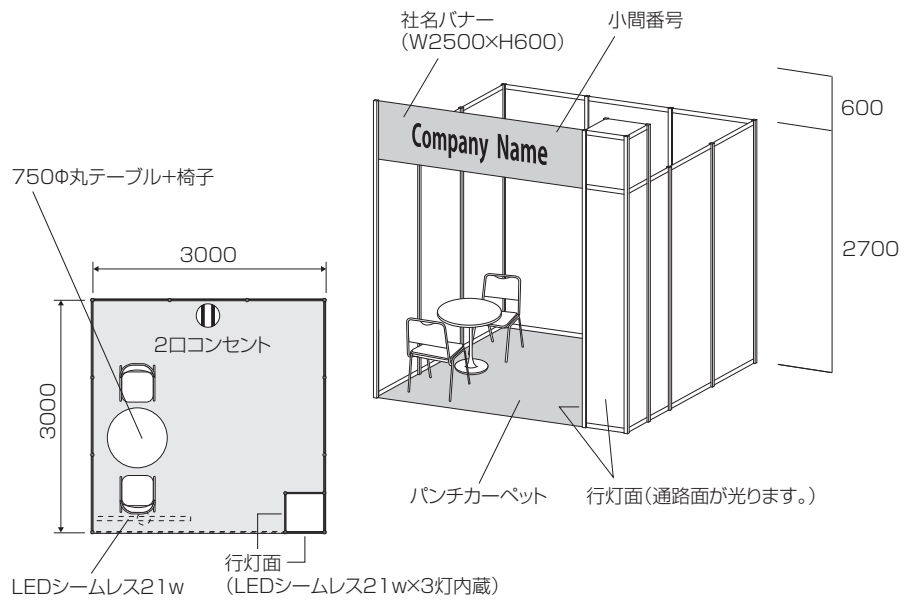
社名バナー
(W2500×H600)

小間番号

Company Name

600

2700

750Φ丸テーブル+椅子

3000

2口コンセント

3000

パンチカーペット

行灯面(通路面が光ります。)

行灯面

LEDシームレス21w

(LEDシームレス21w×3灯内蔵)